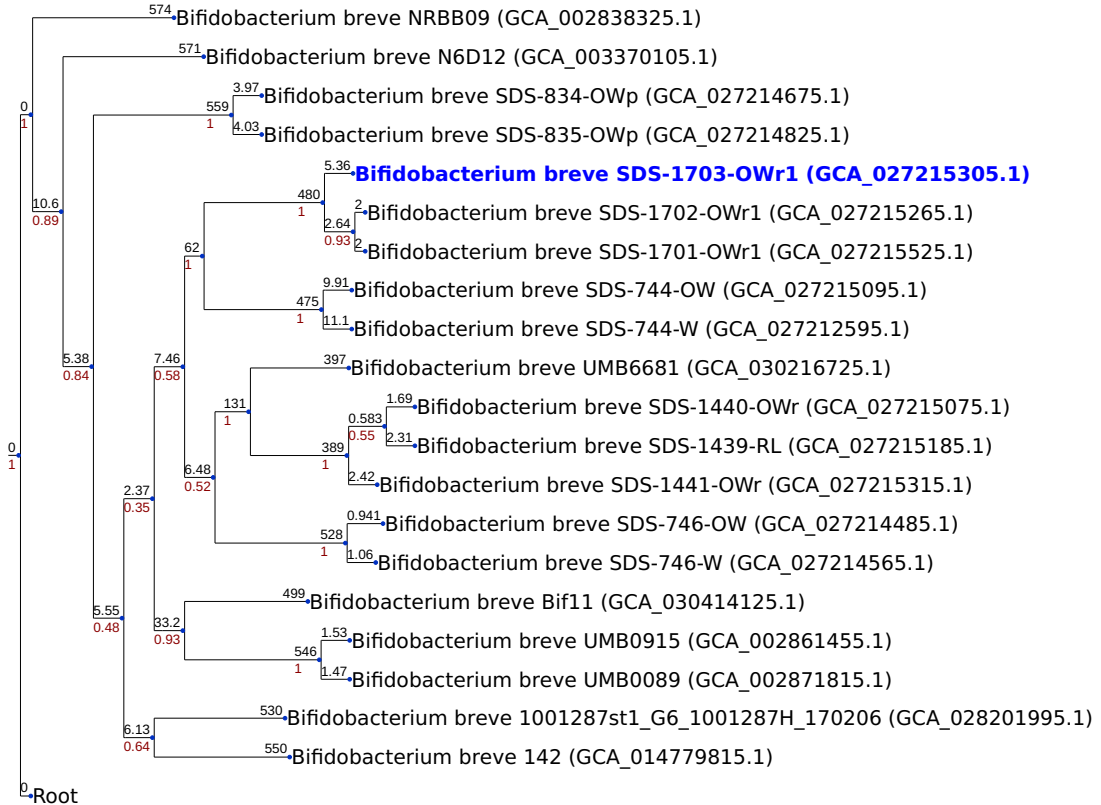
574 Bifidobacterium breve NRBB09 (GCA_002838325.1)
571 Bifidobacterium breve N6D12 (GCA_003370105.1)
0
1
559
1
3.97 Bifidobacterium breve SDS-834-OWp (GCA_027214675.1)
4.03 Bifidobacterium breve SDS-835-OWp (GCA_027214825.1)
5.36 Bifidobacterium breve SDS-1703-OWr1 (GCA_027215305.1)
10.6
0.89
480
1
2 Bifidobacterium breve SDS-1702-OWr1 (GCA_027215265.1)
2.64
0.93
2 Bifidobacterium breve SDS-1701-OWr1 (GCA_027215525.1)
62
1
9.91 Bifidobacterium breve SDS-744-OW (GCA_027215095.1)
475
1
11.1 Bifidobacterium breve SDS-744-W (GCA_027212595.1)
5.38
0.84
7.46
0.58
397 Bifidobacterium breve UMB6681 (GCA_030216725.1)
131
1
1.69 Bifidobacterium breve SDS-1440-OWr (GCA_027215075.1)
0.583
0.55
0
1
389
1
2.31 Bifidobacterium breve SDS-1439-RL (GCA_027215185.1)
6.48
0.52
2.42 Bifidobacterium breve SDS-1441-OWr (GCA_027215315.1)
2.37
0.35
0.941 Bifidobacterium breve SDS-746-OW (GCA_027214485.1)
528
1
1.06 Bifidobacterium breve SDS-746-W (GCA_027214565.1)
499 Bifidobacterium breve Bif11 (GCA_030414125.1)
5.55
0.48
33.2
0.93
1.53 Bifidobacterium breve UMB0915 (GCA_002861455.1)
546
1
1.47 Bifidobacterium breve UMB0089 (GCA_002871815.1)
530 Bifidobacterium breve 1001287st1_G6_1001287H_170206 (GCA_028201995.1)
6.13
0.64
550 Bifidobacterium breve 142 (GCA_014779815.1)
0 Root